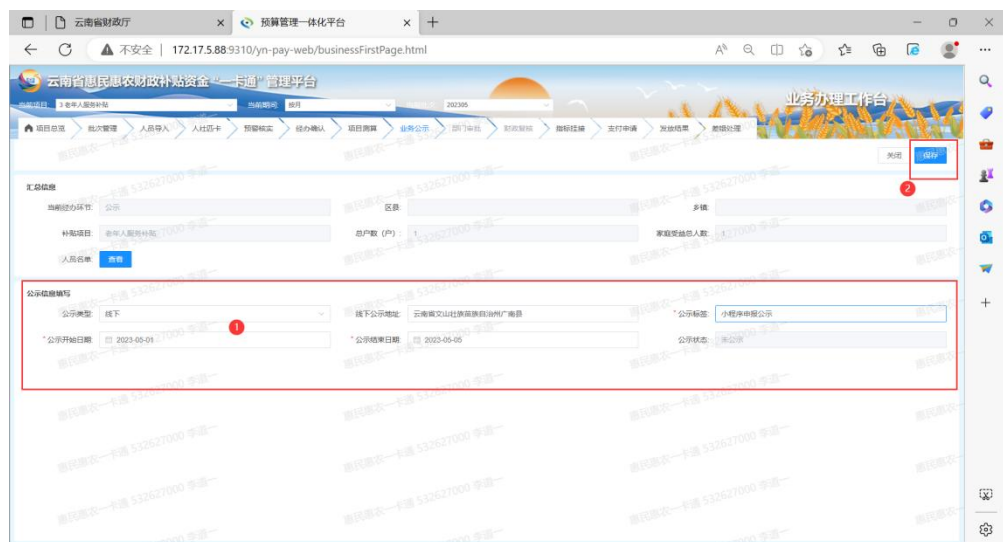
云南省财政厅 × 预算管理一体化平台 × +

← C ▲ 不安全 | 172.17.5.88:9310/yn-pay-web/businessFirstPage.html

云南省惠民惠农财政补贴资金"一卡通"管理平台

业务办理工作台

当前项目 3 老年人服务补贴 当前期间 按月 202305

项目总览 批次管理 人员导入 人社匹卡 预警核实 经办确认 项目测算 业务公示 部门审核 财政复核 指标挂接 支付申请 发放结果 差错处理

关闭 保存

2

汇总信息

当前经办环节: 公示 区县: 乡镇:

补贴项目: 老年人服务补贴 总户数（户）: 1 家庭受益总人数: 1

人员名单: 查看

公示信息填写

公示类型: 线下 线下公示地址: 云南省文山壮族苗族自治州广南县 * 公示标签: 小程序申报公示

1

* 公示开始日期: 2023-05-01 * 公示结束日期: 2023-05-05 公示状态: 未公示

惠民惠农一卡通 532627000 李道一